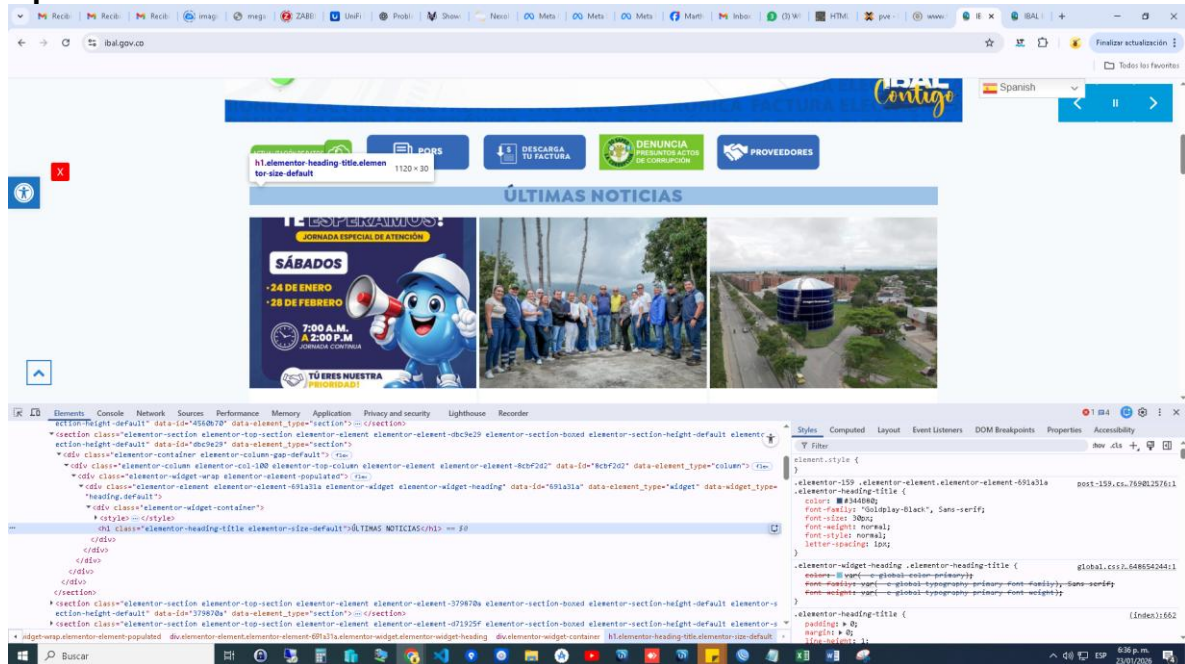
M Recib | M Recib | M Recib | imag | mega | ZABB | UniFi | Probl | Show | Nexo | Mets | Mets | Mets | Marti | M Inbo | (3) W | HTML | pve | www | IB | IBAL | +

ibal.gov.co

Finalizar actualización

Todos los favoritos

Contigo

Spanish

PQRS

DESCARGA TU FACTURA

DENUNCIA PRESUNTOS ACTOS DE CORRUPCIÓN

PROVEEDORES

h1.elementor-heading-title.elementor-size-default 1120 × 30

X

ÚLTIMAS NOTICIAS

TE ESPERAMOS!

JORNADA ESPECIAL DE ATENCIÓN

SÁBADOS

·24 DE ENERO
·28 DE FEBRERO

7:00 A.M. A 2:00 P.M
JORNADA CONTINUA

TÚ ERES NUESTRA PRIORIDAD!

Elements Console Network Sources Performance Memory Application Privacy and security Lighthouse Recorder

ection-height-default" data-id="4560b70" data-element_type="section"> ··· </section>
<section class="elementor-section elementor-top-section elementor-element elementor-element-dbc9e29 elementor-section-boxed elementor-section-height-default elementor-section-height-default" data-id="dbc9e29" data-element_type="section">
<div class="elementor-container elementor-column-gap-default"> flex
<div class="elementor-column elementor-col-100 elementor-top-column elementor-element elementor-element-8cbf2d2" data-id="8cbf2d2" data-element_type="column"> flex
<div class="elementor-widget-wrap elementor-element-populated"> flex
<div class="elementor-element elementor-element-691a31a elementor-widget elementor-widget-heading" data-id="691a31a" data-element_type="widget" data-widget_type="heading.default">
<div class="elementor-widget-container">
<style> ··· </style>
<h1 class="elementor-heading-title elementor-size-default">ÚLTIMAS NOTICIAS</h1> == $0
</div>
</div>
</div>
</div>
</div>
</section>
<section class="elementor-section elementor-top-section elementor-element elementor-element-379870a elementor-section-boxed elementor-section-height-default elementor-section-height-default" data-id="379870a" data-element_type="section"> ··· </section>
<section class="elementor-section elementor-top-section elementor-element elementor-element-d71925f elementor-section-boxed elementor-section-height-default elementor-section-height-default elementor-s

idget-wrap.elementor-element-populated div.elementor-element.elementor-element-691a31a.elementor-widget.elementor-widget-heading div.elementor-widget-container h1.elementor-heading-title.elementor-size-default

Styles Computed Layout Event Listeners DOM Breakpoints Properties Accessibility
Filter :hov .cls +
element.style {
}
.elementor-159 .elementor-element.elementor-element-691a31a .elementor-heading-title { post-159.css?…769012576:1
color: #344D8D;
font-family: "Goldplay-Black", Sans-serif;
font-size: 30px;
font-weight: normal;
font-style: normal;
letter-spacing: 1px;
}
.elementor-widget-heading .elementor-heading-title { global.css?…648654244:1
color: var(--e-global-color-primary);
font-family: var(--e-global-typography-primary-font-family), Sans-serif;
font-weight: var(--e-global-typography-primary-font-weight);
}
.elementor-heading-title { (index):662
padding: ▶ 0;
margin: ▶ 0;
line-height: 1;

Buscar

ESP 6:36 p. m. 23/01/2026